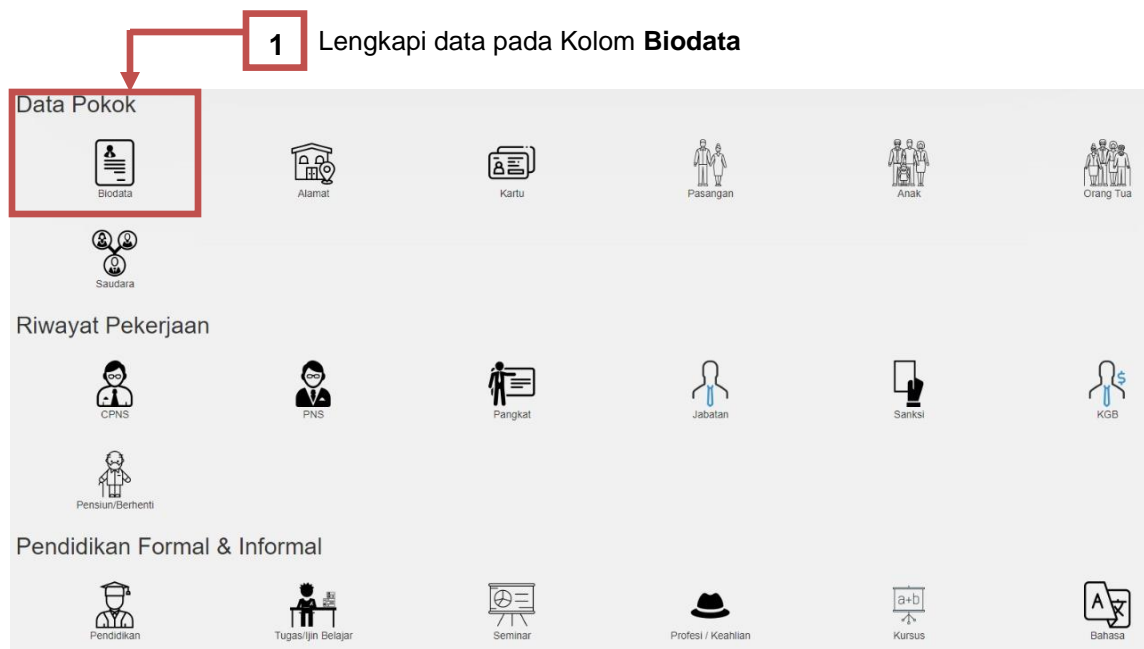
1 Lengkapi data pada Kolom **Biodata**

Data Pokok

Biodata

Alamat

Kartu

Pasangan

Anak

Orang Tua

Saudara

Riwayat Pekerjaan

CPNS

PNS

Pangkat

Jabatan

Sanksi

KGB

Pensiun/Berhenti

Pendidikan Formal & Informal

Pendidikan

Tugas/Ijin Belajar

Seminar

Profesi / Keahlian

Kursus

Bahasa